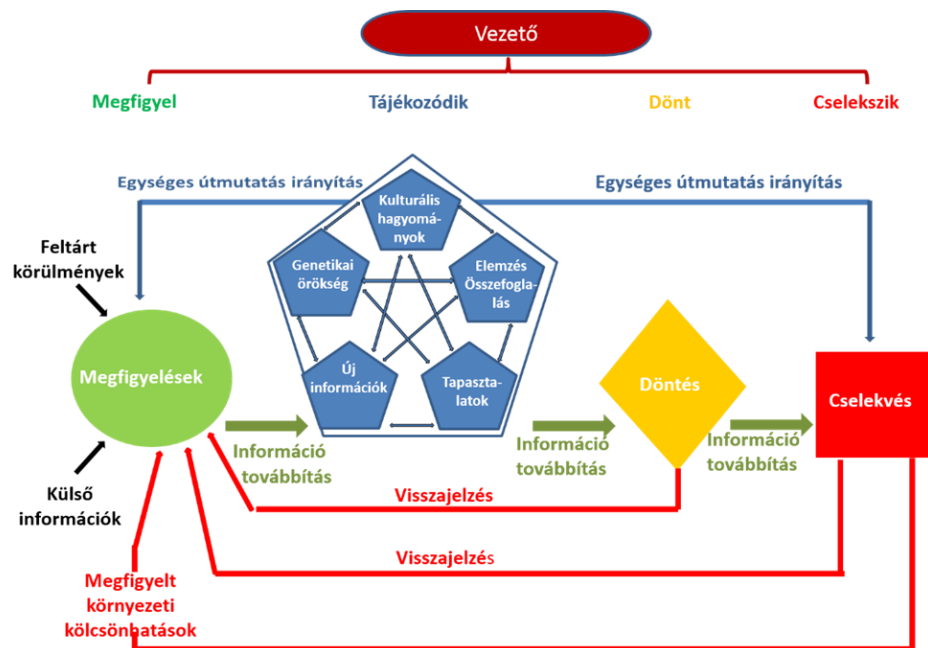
Vezető

Megfigyel

Tájékozódik

Dönt

Cselekszik

Egységes útmutatás irányítás

Egységes útmutatás irányítás

Feltárt körülmények

Kulturális hagyományok

Genetikai örökség

Elemzés Összefoglalás

Új információk

Tapasztalatok

Megfigyelések

Döntés

Cselekvés

Információ továbbítás

Információ továbbítás

Információ továbbítás

Külső információk

Visszajelzés

Visszajelzés

Megfigyelt környezeti kölcsönhatások